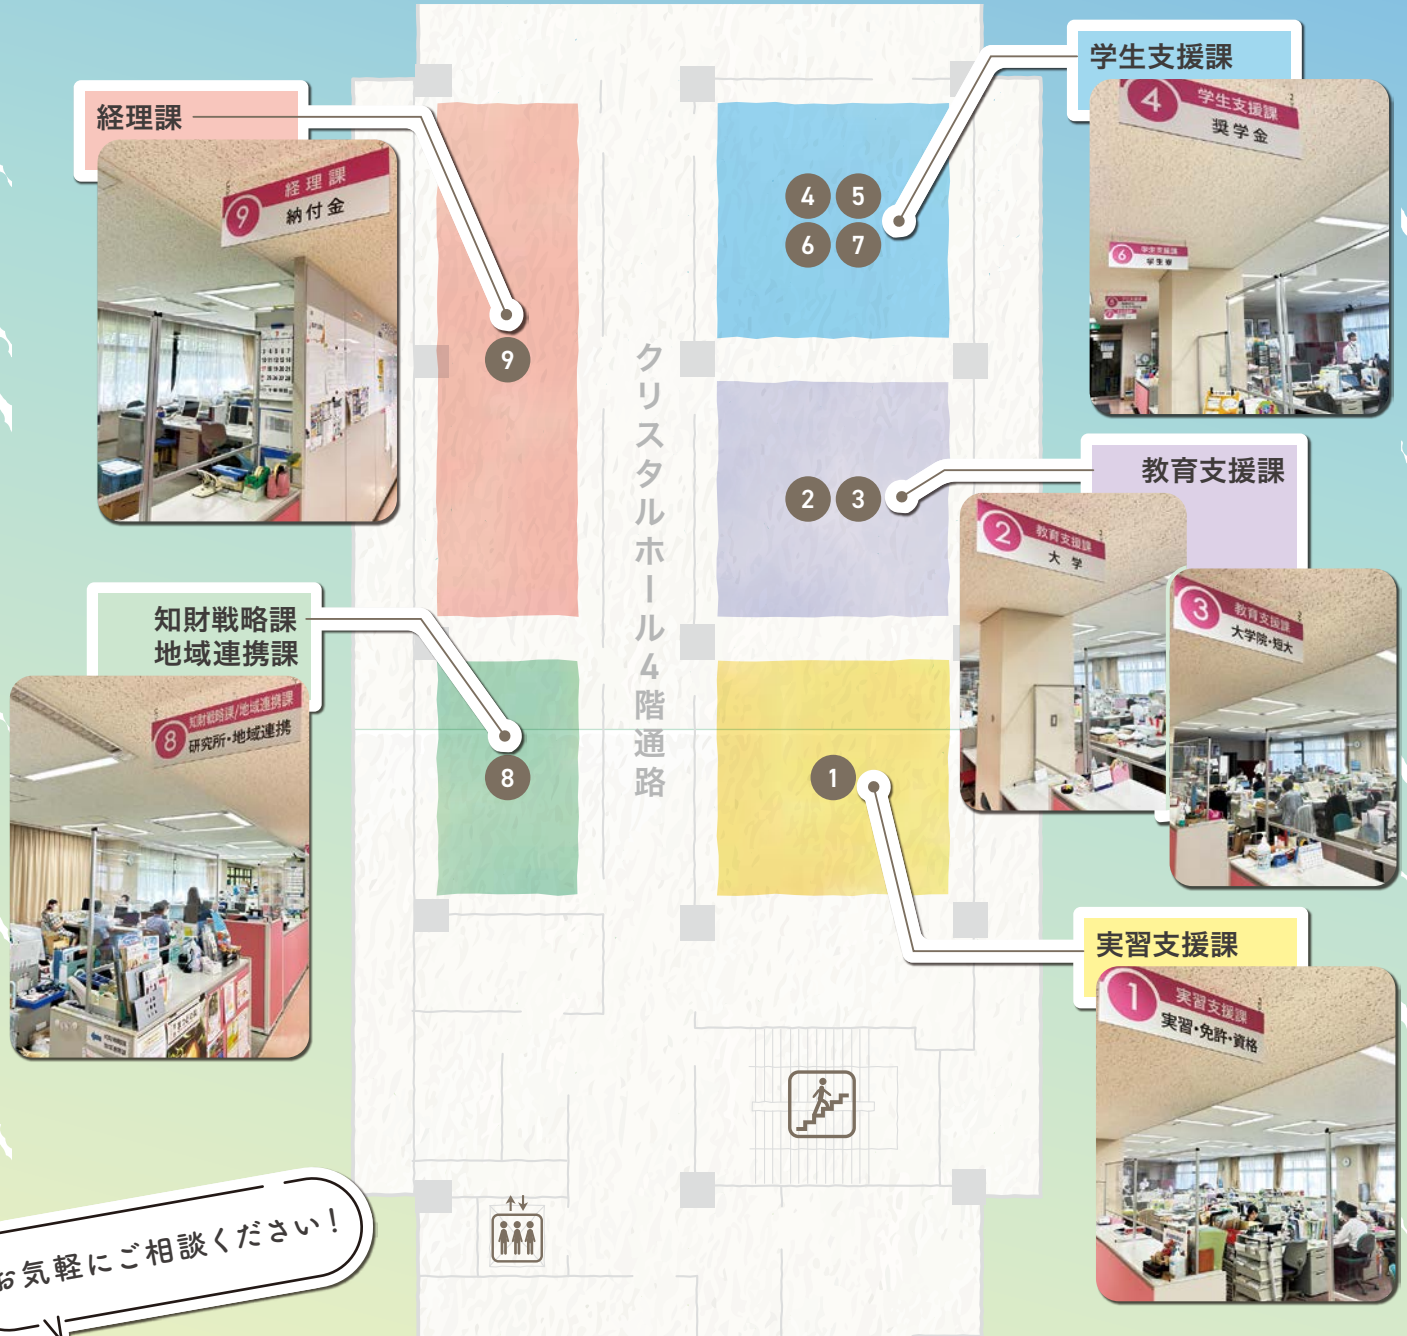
経理課

9 経理課 納付金

9

知財戦略課
地域連携課

8 知財戦略課/地域連携課 研究所・地域連携

8

クリスタルホール4階通路

4 5
6 7

学生支援課

4 学生支援課 奨学金

2 3

教育支援課

2 教育支援課 大学

3 教育支援課 大学院・短大

1

実習支援課

1 実習支援課 実習・免許・資格

お気軽にご相談ください!